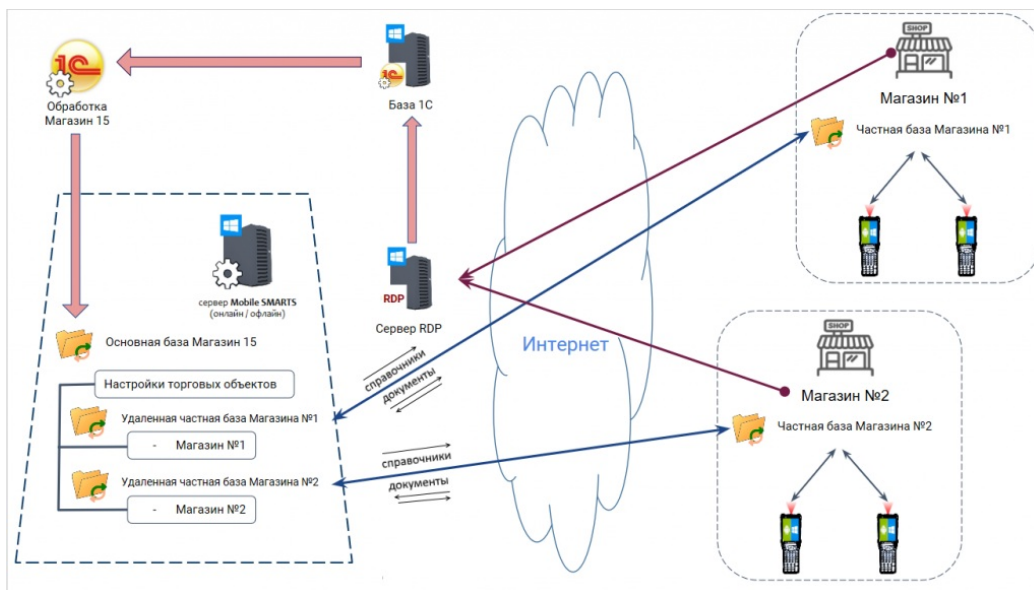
1С

Обработка Магазин 15

База 1С

SHOP

Магазин №1

Частная база Магазина №1

сервер Mobile SMARTS (онлайн / офлайн)

RDP

Сервер RDP

Интернет

Основная база Магазин 15

Настройки торговых объектов

Удаленная частная база Магазина №1

- Магазин №1

Удаленная частная база Магазина №2

- Магазин №2

справочники

документы

справочники

документы

SHOP

Магазин №2

Частная база Магазина №2